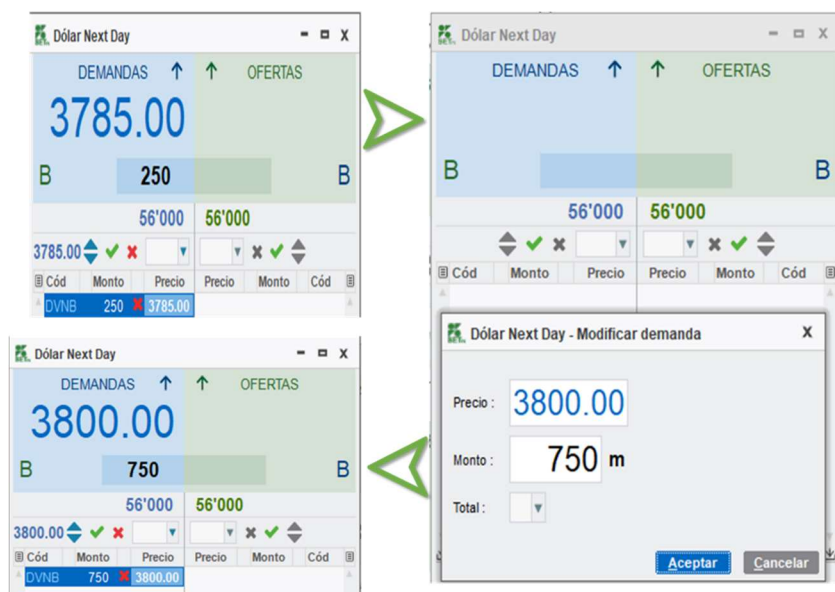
Dólar Next Day
DEMANDAS OFERTAS
3785.00
B 250 B
56'000 56'000
3785.00
Cód Monto Precio Precio Monto Cód
DVNB 250 3785.00

Dólar Next Day
DEMANDAS OFERTAS
B B
56'000 56'000
Cód Monto Precio Precio Monto Cód

Dólar Next Day - Modificar demanda
Precio : 3800.00
Monto : 750 m
Total :
Aceptar Cancelar

Dólar Next Day
DEMANDAS OFERTAS
3800.00
B 750 B
56'000 56'000
3800.00
Cód Monto Precio Precio Monto Cód
DVNB 750 3800.00